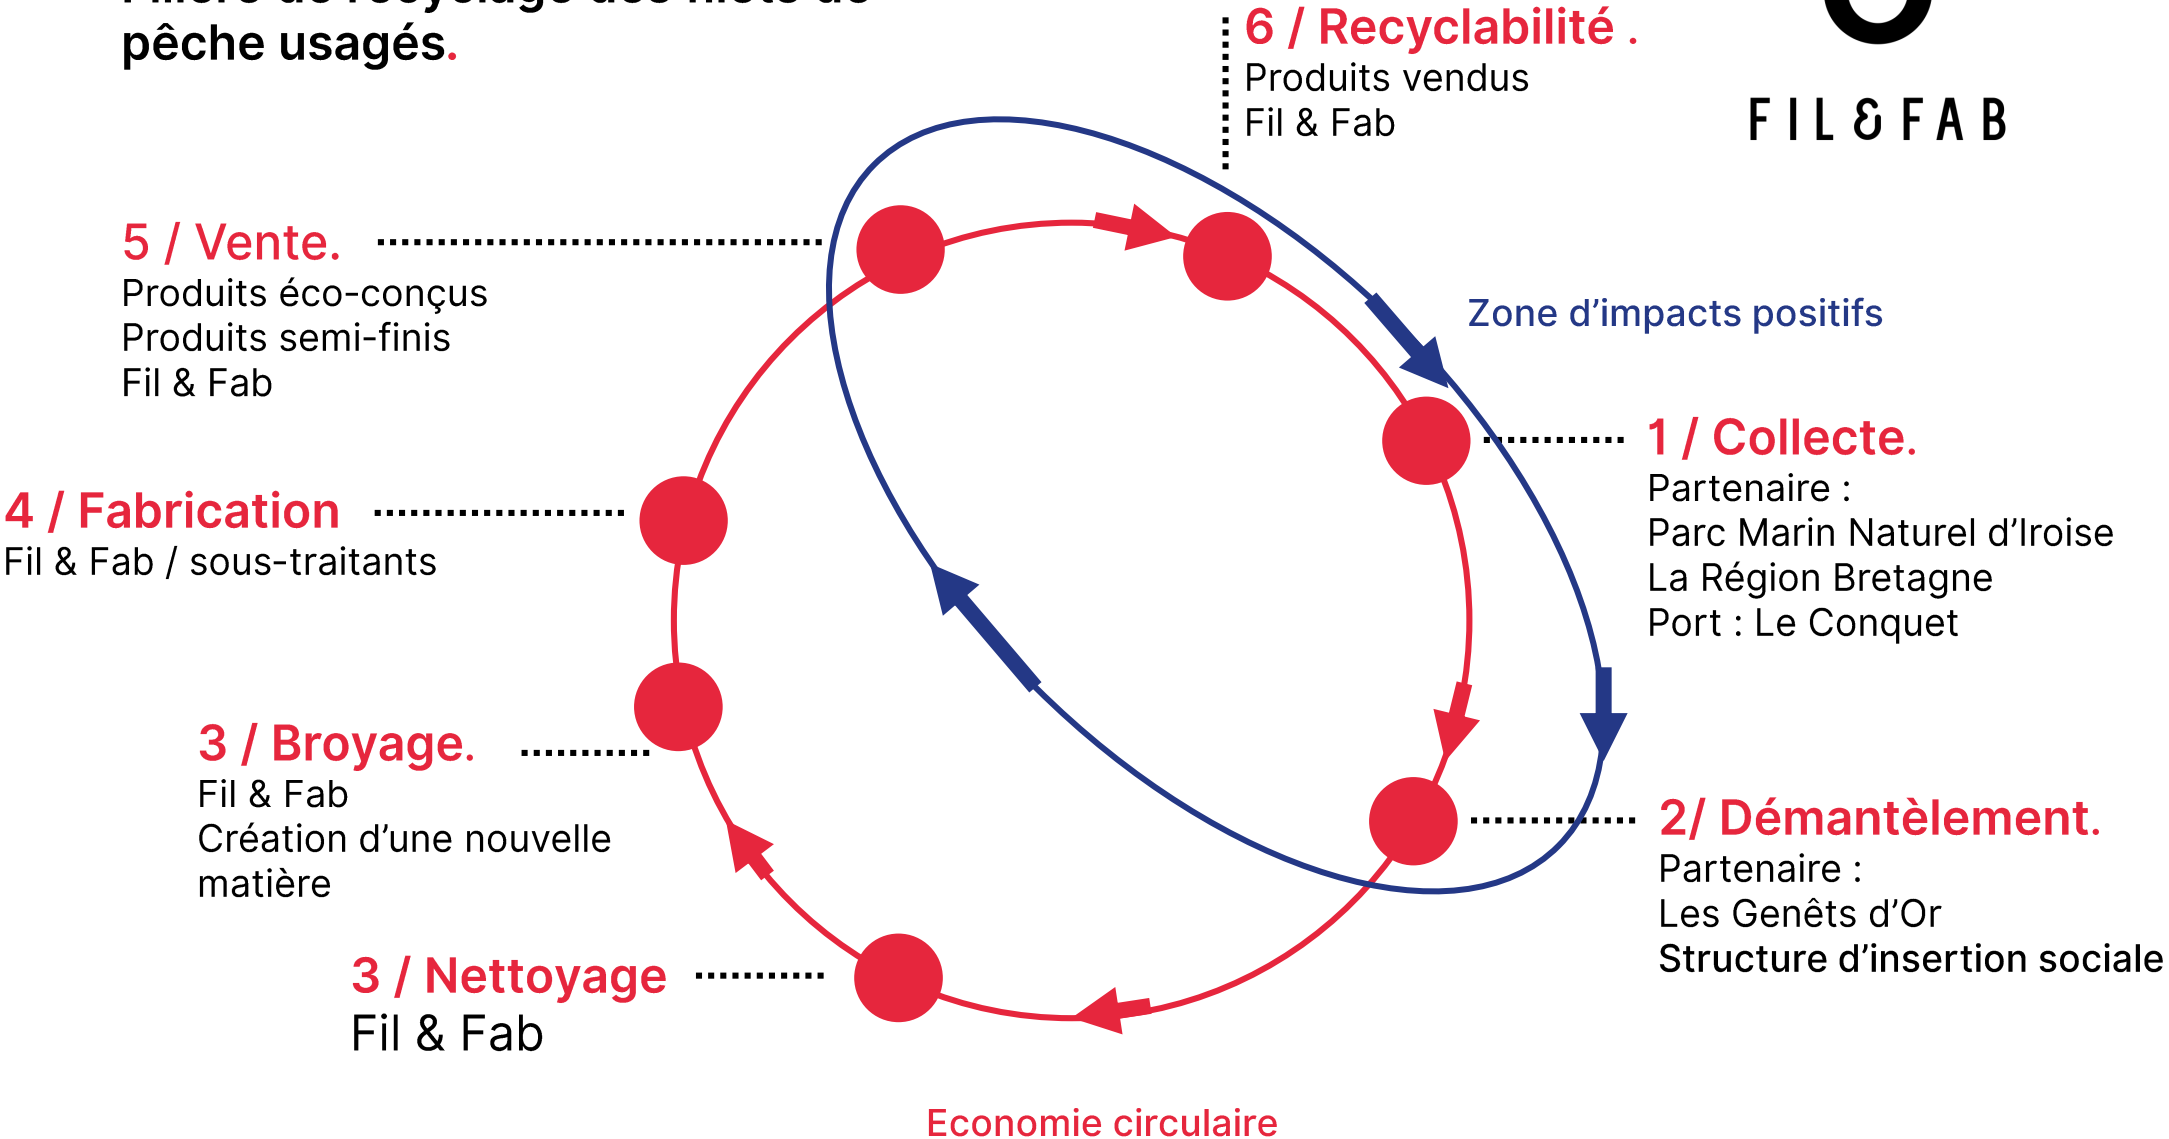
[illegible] pêche usagés.

6 / Recyclabilité .
Produits vendus
Fil & Fab

FIL & FAB

5 / Vente.
Produits éco-conçus
Produits semi-finis
Fil & Fab

Zone d'impacts positifs

1 / Collecte.
Partenaire :
Parc Marin Naturel d'Iroise
La Région Bretagne
Port : Le Conquet

4 / Fabrication
Fil & Fab / sous-traitants

3 / Broyage.
Fil & Fab
Création d'une nouvelle matière

2/ Démantèlement.
Partenaire :
Les Genêts d'Or
Structure d'insertion sociale

3 / Nettoyage
Fil & Fab

Economie circulaire